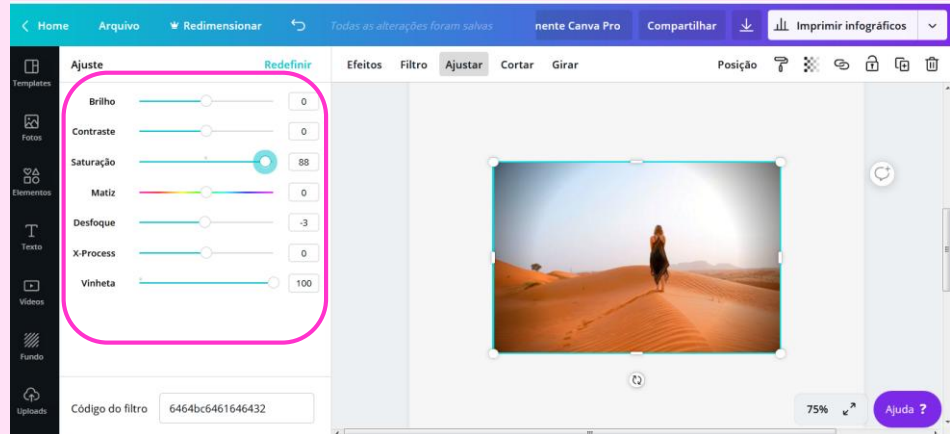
< Home Arquivo Redimensionar Todas as alterações foram salvas nente Canva Pro Compartilhar Imprimir infográficos

Templates
Fotos
Elementos
Texto
Vídeos
Fundo
Uploads

Ajuste Redefinir

Brilho 0
Contraste 0
Saturação 88
Matiz 0
Desfoque -3
X-Process 0
Vinheta 100

Código do filtro 6464bc6461646432

Efeitos Filtro Ajustar Cortar Girar Posição

75%
Ajuda ?